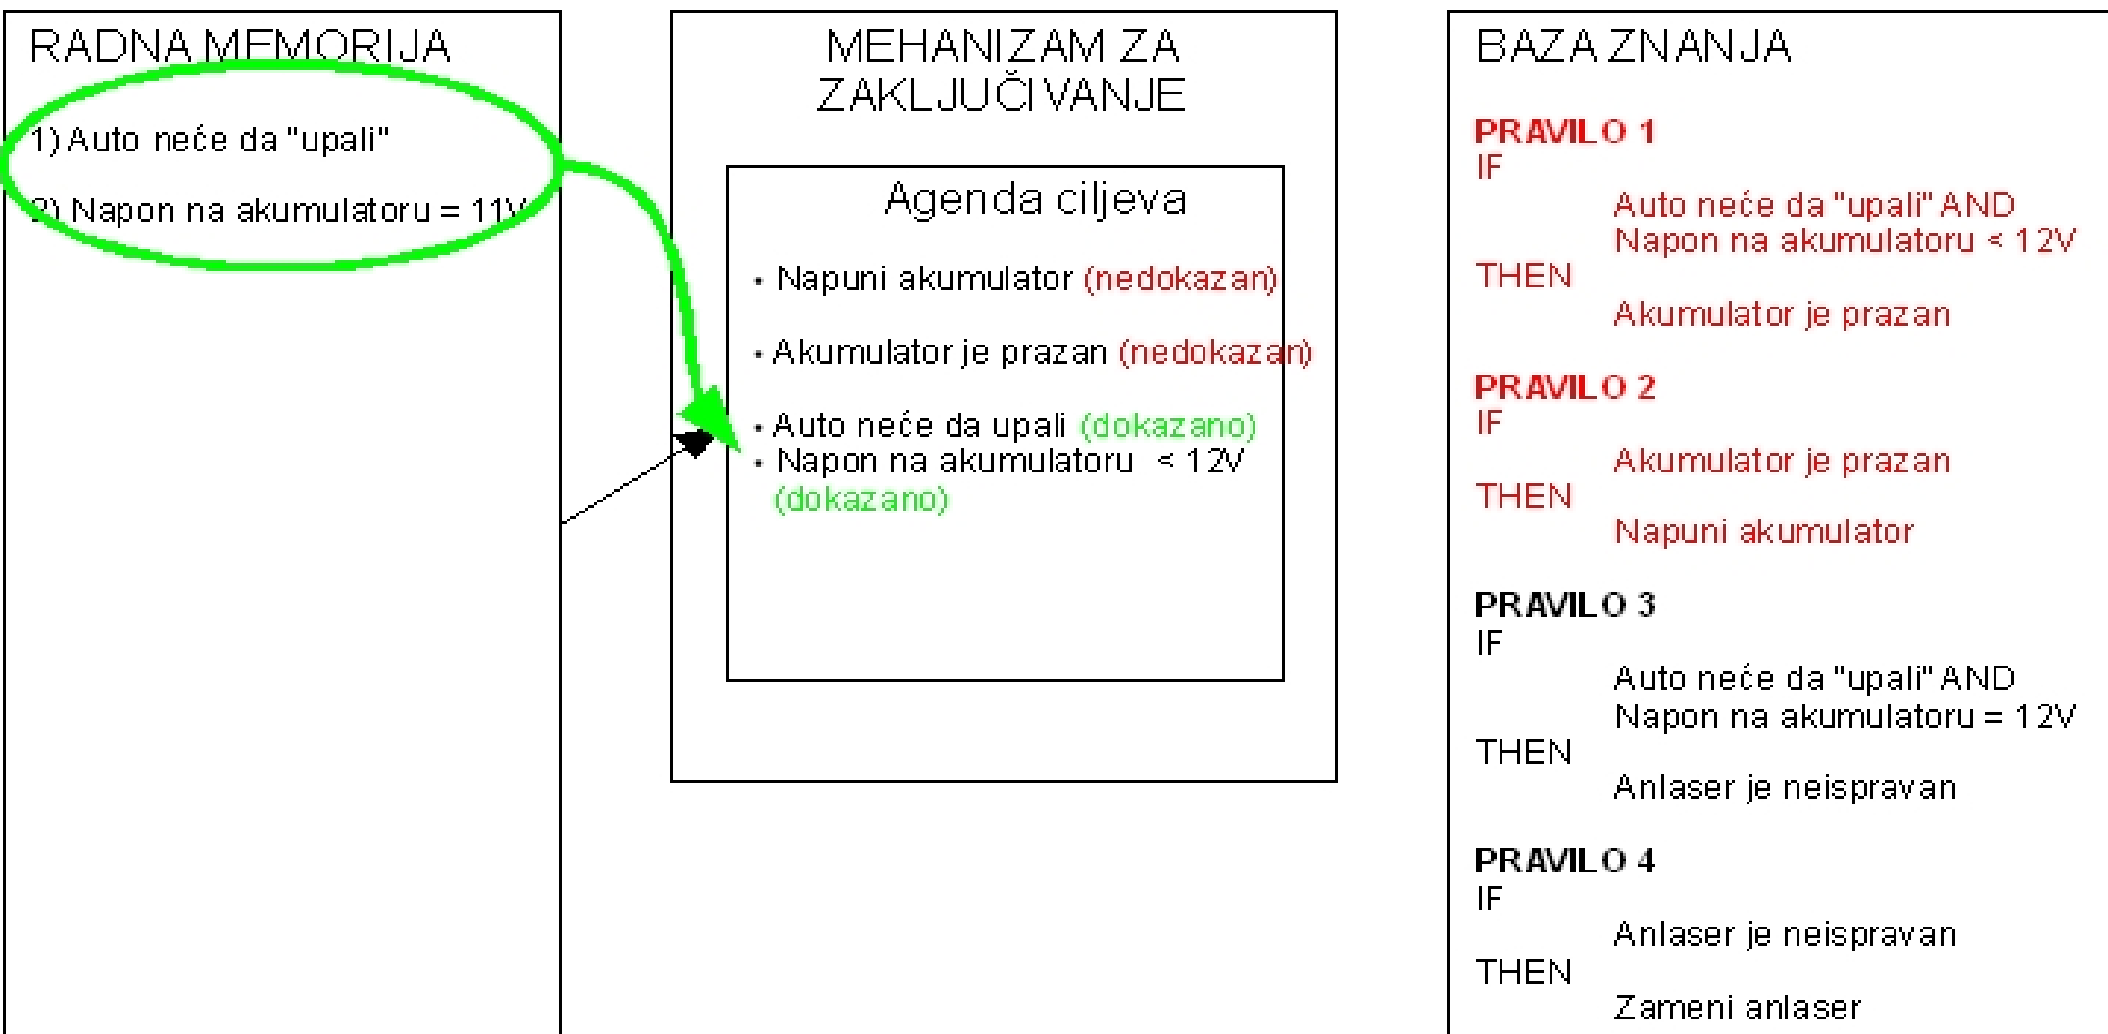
RADNA MEMORIJA

1) Auto neće da "upali"

2) Napon na akumulatoru = 11V

MEHANIZAM ZA ZAKLJUČIVANJE

Agenda ciljeva

• Napuni akumulator (nedokazan)

• Akumulator je prazan (nedokazan)

• Auto neće da upali (dokazano)
• Napon na akumulatoru < 12V (dokazano)

BAZA ZNANJA

PRAVILO 1
IF
Auto neće da "upali" AND
Napon na akumulatoru < 12V
THEN
Akumulator je prazan

PRAVILO 2
IF
Akumulator je prazan
THEN
Napuni akumulator

PRAVILO 3
IF
Auto neće da "upali" AND
Napon na akumulatoru = 12V
THEN
Anlaser je neispravan

PRAVILO 4
IF
Anlaser je neispravan
THEN
Zameni anlaser